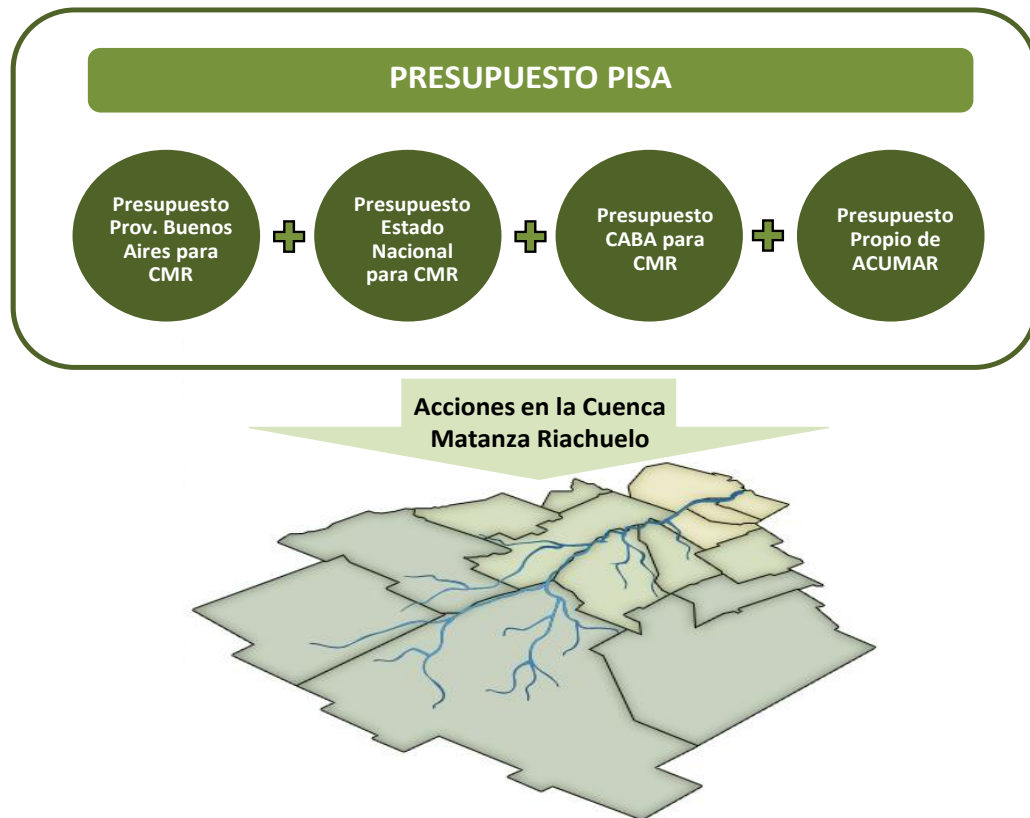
PRESUPUESTO PISA

Presupuesto Prov. Buenos Aires para CMR

+

Presupuesto Estado Nacional para CMR

+

Presupuesto CABA para CMR

+

Presupuesto Propio de ACUMAR

Acciones en la Cuenca Matanza Riachuelo